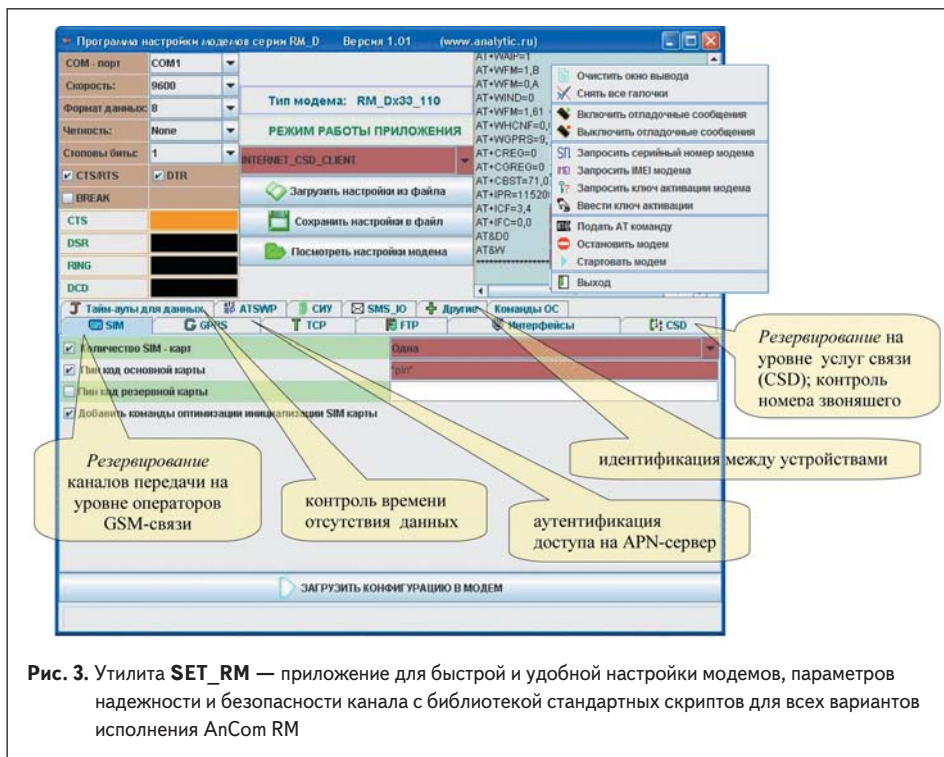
Программа настройки модемов серии RM_D Версия 1.01 (www.analytic.ru)

COM - порт COM1
Скорость: 9600
Формат данных: 8
Четность: None
Стоповы биты: 1
CTS/RTS DTR
BREAK
CTS
DSR
RING
DCD

Тип модема: RM_Dx33_110
РЕЖИМ РАБОТЫ ПРИЛОЖЕНИЯ
INTERNET_CSD_CLIENT
Загрузить настройки из файла
Сохранить настройки в файл
Посмотреть настройки модема

AT+WAIP=1
AT+WFM=1,B
AT+WFM=0,A
AT+WIND=0
AT+WFM=1,61
AT+WHCNF=0,
AT+WOPRS=9,
AT+CREG=0
AT+CGREG=0
AT+CBST=71,0
AT+IPR=11520
AT+ICF=3,4
AT+IFC=0,0
AT&D0
AT&W

Очистить окно вывода
Снять все галочки
Включить отладочные сообщения
Выключить отладочные сообщения
Запросить серийный номер модема
Запросить IMEI модема
Запросить ключ активации модема
Ввести ключ активации
Подать AT команду
Остановить модем
Стартовать модем
Выход

Тайм-ауты для данных | ATSWP | СИУ | SMS_IO | Другие | Команды ОС
SIM | GPRS | TCP | FTP | Интерфейсы | CSD

Количество SIM - карт | Одна
Пин код основной карты | "pin"
Пин код резервной карты
Добавить команды оптимизации инициализации SIM карты

*Резервирование* на уровне услуг связи (CSD); контроль номера звонящего

идентификация между устройствами

*Резервирование* каналов передачи на уровне операторов GSM-связи

контроль времени отсутствия данных

аутентификация доступа на APN-сервер

ЗАГРУЗИТЬ КОНФИГУРАЦИЮ В МОДЕМ

**Рис. 3.** Утилита **SET_RM** — приложение для быстрой и удобной настройки модемов, параметров надежности и безопасности канала с библиотекой стандартных скриптов для всех вариантов исполнения AnCom RM